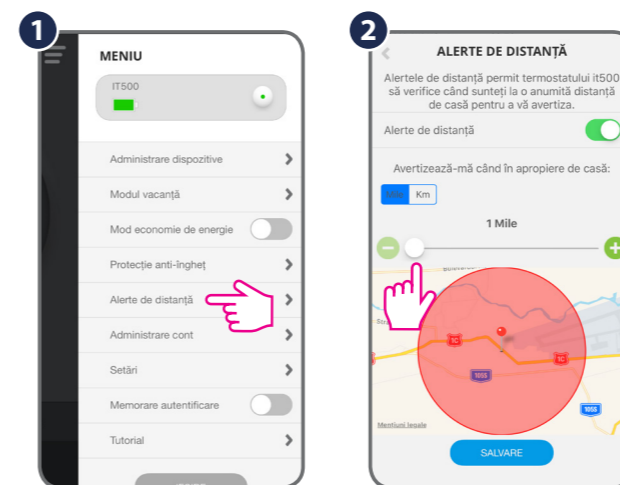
1

MENIU

IT500

Administrare dispozitive

Modul vacanță

Mod economie de energie

Protecție anti-îngheț

Alerte de distanță

Administrare cont

Setări

Memorare autentificare

Tutorial

2

ALERTE DE DISTANȚĂ

Alertele de distanță permit termostatului it500 să verifice când sunteți la o anumită distanță de casă pentru a vă avertiza.

Alerte de distanță

Avertizează-mă când în apropiere de casă:

Mile Km

1 Mile

Mentiuni legale

SALVARE